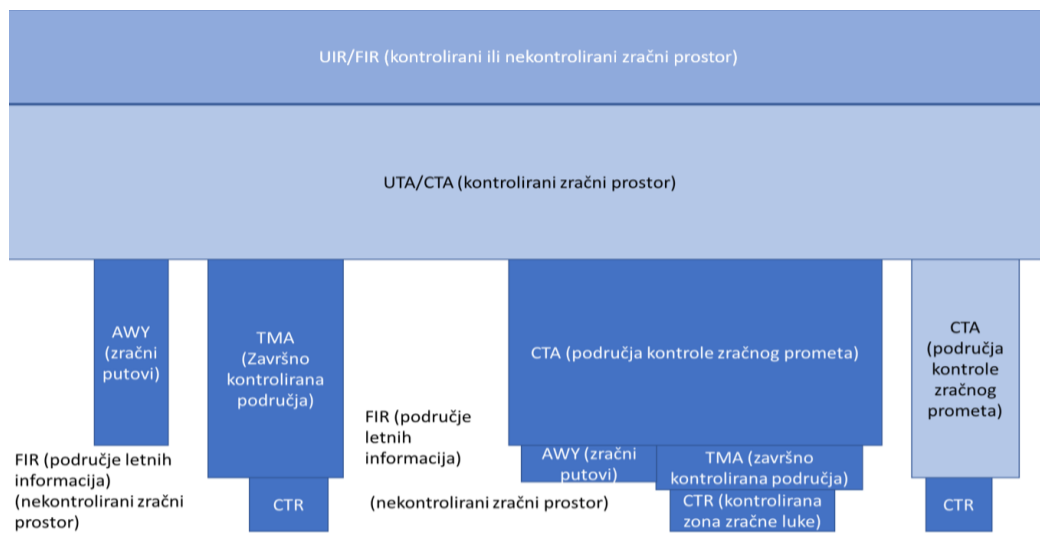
UIR/FIR (kontrolirani ili nekontrolirani zračni prostor)

UTA/CTA (kontrolirani zračni prostor)

AWY (zračni putovi)

TMA (Završno kontrolirana područja)

CTA (područja kontrole zračnog prometa)

CTA (područja kontrole zračnog prometa)

FIR (područje letnih informacija) (nekontrolirani zračni prostor)

CTR

FIR (područje letnih informacija)

(nekontrolirani zračni prostor)

AWY (zračni putovi)

TMA (završno kontrolirana područja)

CTR (kontrolirana zona zračne luke)

CTR